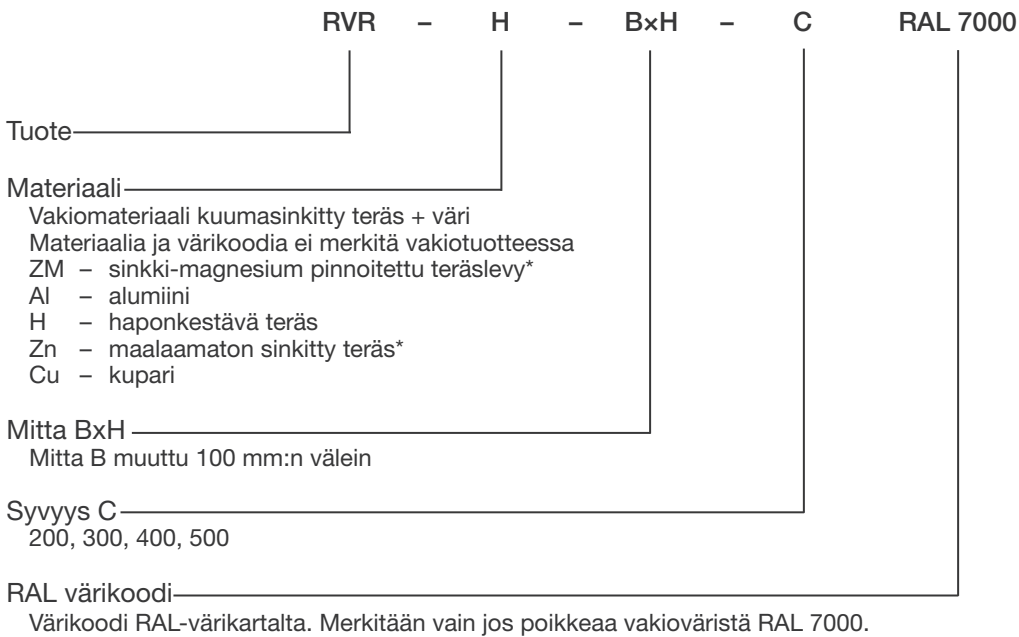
RVR – H – B×H – C RAL 7000

Tuote

Materiaali
Vakiomateriaali kuumasinkitty teräs + väri
Materiaalia ja värikoodia ei merkitä vakiotuotteessa
ZM – sinkki-magnesium pinnoitettu teräslevy*
Al – alumiini
H – haponkestävä teräs
Zn – maalaamaton sinkitty teräs*
Cu – kupari

Mitta BxH
Mitta B muuttu 100 mm:n välein

Syvyys C
200, 300, 400, 500

RAL värikoodi
Värikoodi RAL-värikartalta. Merkitään vain jos poikkeaa vakioväristä RAL 7000.